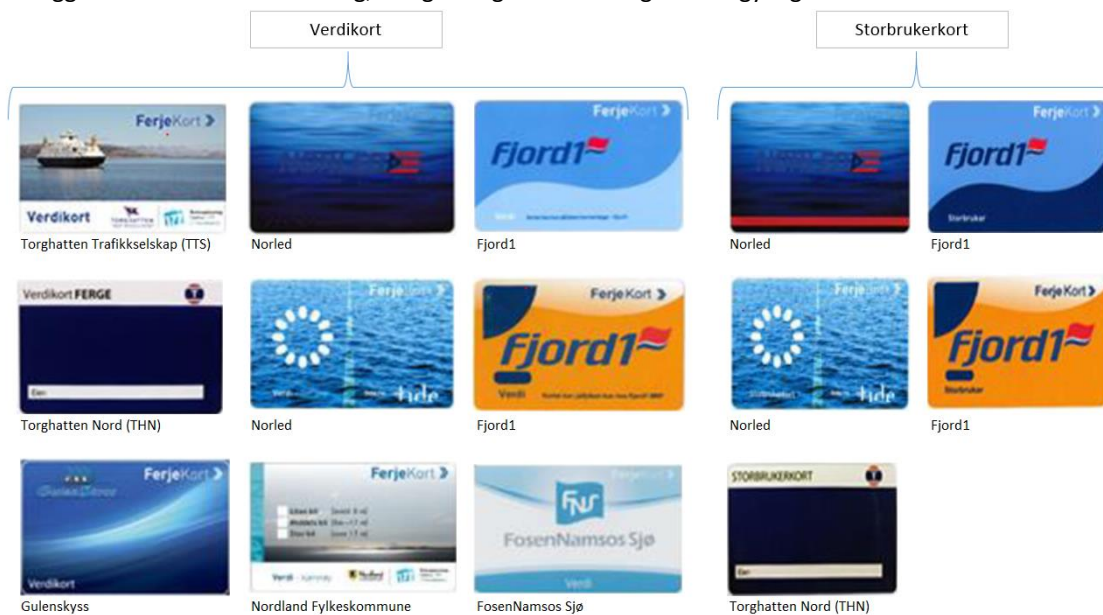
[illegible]

Verdikort

Storbrukerkort

FerjeKort
Verdikort
Torghatten Trafikkselskap (TTS)

Norled

FerjeKort
Fjord1
Fjord1

Norled

FerjeKort
Fjord1
Storbruker
Fjord1

Verdikort FERGE
Eier
Torghatten Nord (THN)

FerjeKort
Verdi
tide
Norled

FerjeKort
Fjord1
Verdi
Fjord1

FerjeKort
tide
Norled

FerjeKort
Fjord1
Storbruker
Fjord1

FerjeKort
Verdikort
Gulenskyss

FerjeKort
Verdi
Nordland Fylkeskommune

FNS
FosenNamsos Sjø
Verdi
FosenNamsos Sjø

STORBRUKERKORT
Eier
Torghatten Nord (THN)